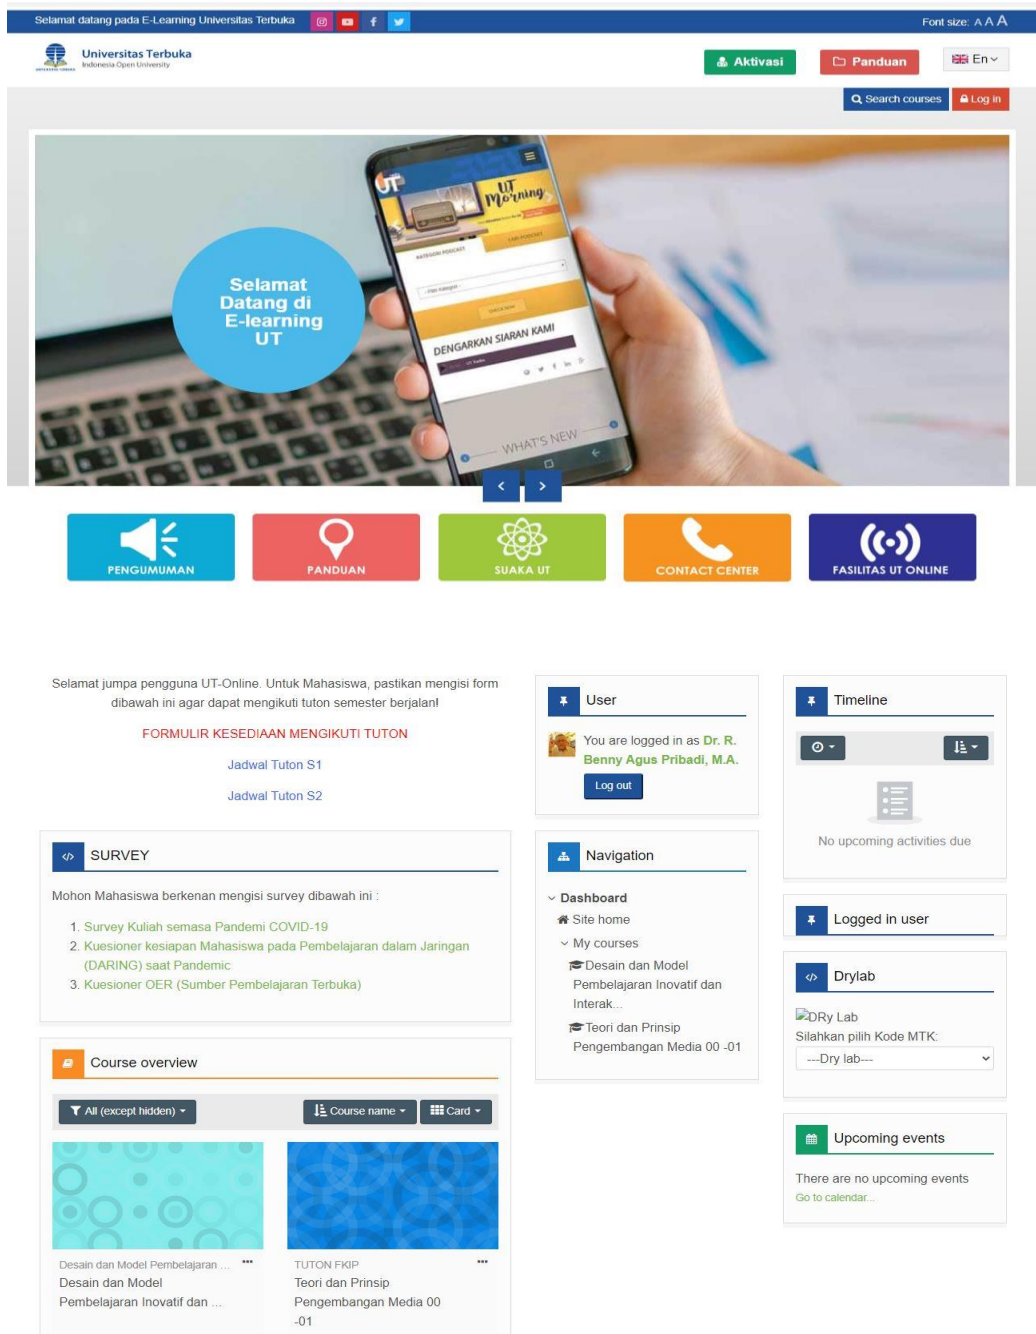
Selamat datang pada E-Learning Universitas Terbuka

Font size: A A A

Universitas Terbuka
Indonesia Open University

Aktivasi
Panduan
En

Search courses
Log in

UT Morning
DENGARKAN SIARAN KAMI
WHAT'S NEW

Selamat Datang di E-learning UT

PENGUMUMAN
PANDUAN
SUAKA UT
CONTACT CENTER
FASILITAS UT ONLINE

Selamat jumpa pengguna UT-Online. Untuk Mahasiswa, pastikan mengisi form dibawah ini agar dapat mengikuti tuton semester berjalan!

FORMULIR KESEDIAAN MENGIKUTI TUTON

Jadwal Tuton S1

Jadwal Tuton S2

SURVEY

Mohon Mahasiswa berkenan mengisi survey dibawah ini :

1. Survey Kuliah semasa Pandemi COVID-19
2. Kuesioner kesiapan Mahasiswa pada Pembelajaran dalam Jaringan (DARING) saat Pandemic
3. Kuesioner OER (Sumber Pembelajaran Terbuka)

Course overview

All (except hidden)
Course name
Card

Desain dan Model Pembelajaran ...
Desain dan Model Pembelajaran Inovatif dan ...

TUTON FKIP
Teori dan Prinsip Pengembangan Media 00 -01

User

You are logged in as Dr. R. Benny Agus Pribadi, M.A.

Log out

Navigation

Dashboard
Site home
My courses
Desain dan Model Pembelajaran Inovatif dan Interak...
Teori dan Prinsip Pengembangan Media 00 -01

Timeline

No upcoming activities due

Logged in user

Drylab

DRy Lab
Silahkan pilih Kode MTK:
---Dry lab---

Upcoming events

There are no upcoming events
Go to calendar...